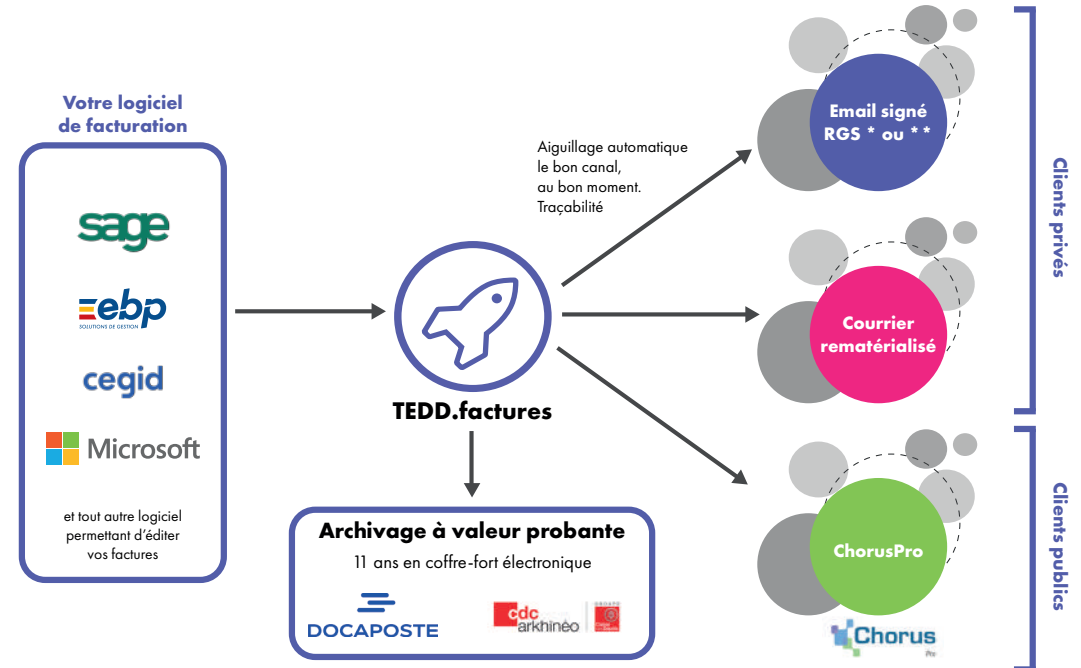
Votre logiciel de facturation

sage

ebp
SOLUTIONS DE GESTION

cegid

Microsoft

et tout autre logiciel permettant d'éditer vos factures

TEDD.factures

Aiguillage automatique le bon canal, au bon moment. Traçabilité

Archivage à valeur probante
11 ans en coffre-fort électronique

DOCAPOSTE

cdc arkhinéo

Email signé RGS * ou * *

Courrier rematérialisé

ChorusPro

Chorus
Pro

Clients privés

Clients publics